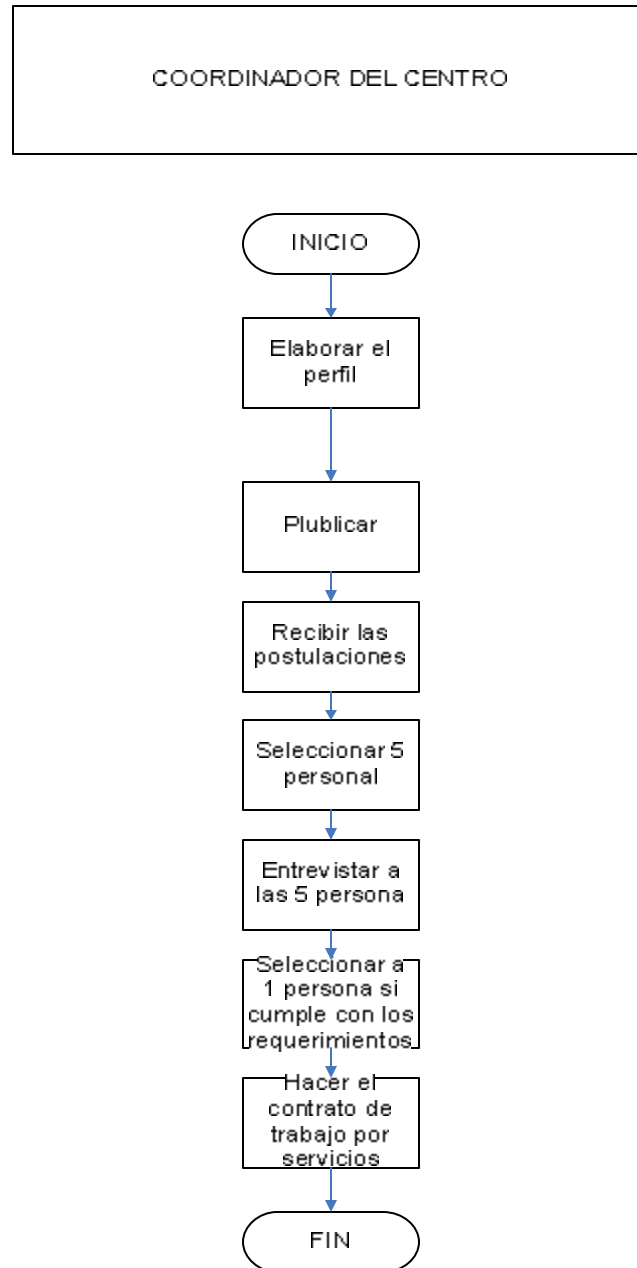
COORDINADOR DEL CENTRO

INICIO

Elaborar el perfil

Plublicar

Recibir las postulaciones

Seleccionar 5 personal

Entrevistar a las 5 persona

Seleccionar a 1 persona si cumple con los requerimientos

Hacer el contrato de trabajo por servicios

FIN